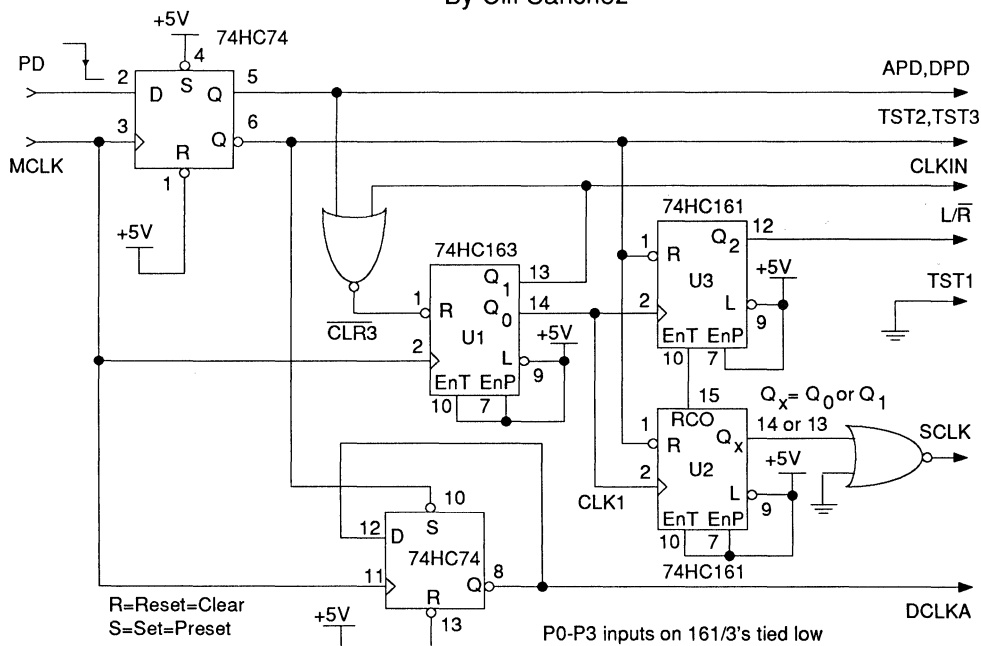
By Cliff Sanchez

+5V
4
74HC74
PD
2
D
S
Q
5
APD,DPD
3
Q
6
TST2,TST3
MCLK
R
1
CLKIN
+5V
74HC161
$L/\overline{R}$
1
R
$Q_2$
12
74HC163
U3
+5V
$Q_1$
13
TST1
1
R
$Q_0$
14
2
L
9
$\overline{CLR3}$
U1
+5V
EnT
EnP
2
L
9
10
7
EnT
EnP
15
$Q_x = Q_0$ or $Q_1$
10
7
RCO
14 or 13
1
R
$Q_x$
SCLK
10
2
U2
+5V
12
D
S
CLK1
L
9
74HC74
EnT
EnP
11
Q
8
10
7
74HC161
R=Reset=Clear
R
DCLKA
S=Set=Preset
+5V
13
P0-P3 inputs on 161/3's tied low